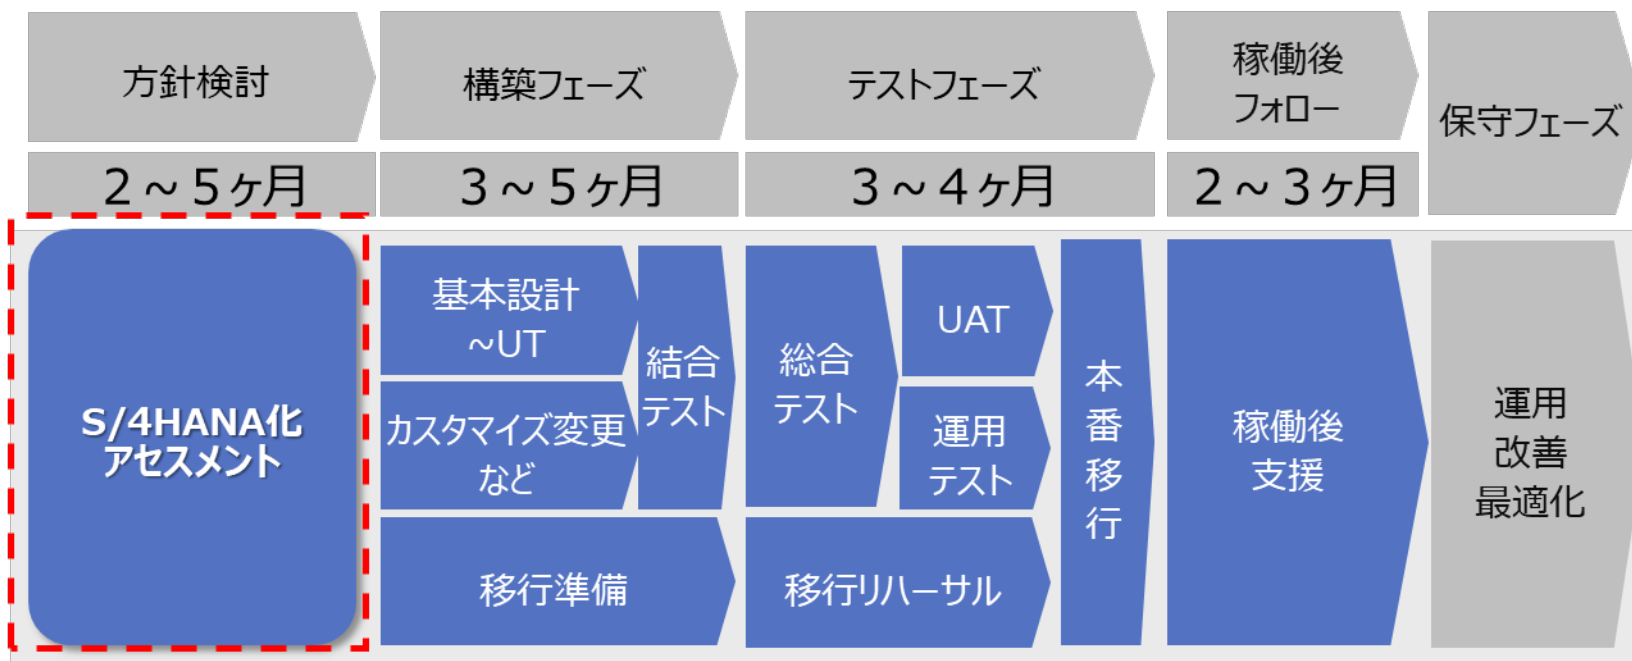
方針検討

構築フェーズ

テストフェーズ

稼働後フォロー

保守フェーズ

2～5ヶ月

3～5ヶ月

3～4ヶ月

2～3ヶ月

S/4HANA化アセスメント

基本設計～UT

カスタマイズ変更など

結合テスト

総合テスト

UAT

運用テスト

本番移行

稼働後支援

運用改善最適化

移行準備

移行リハーサル